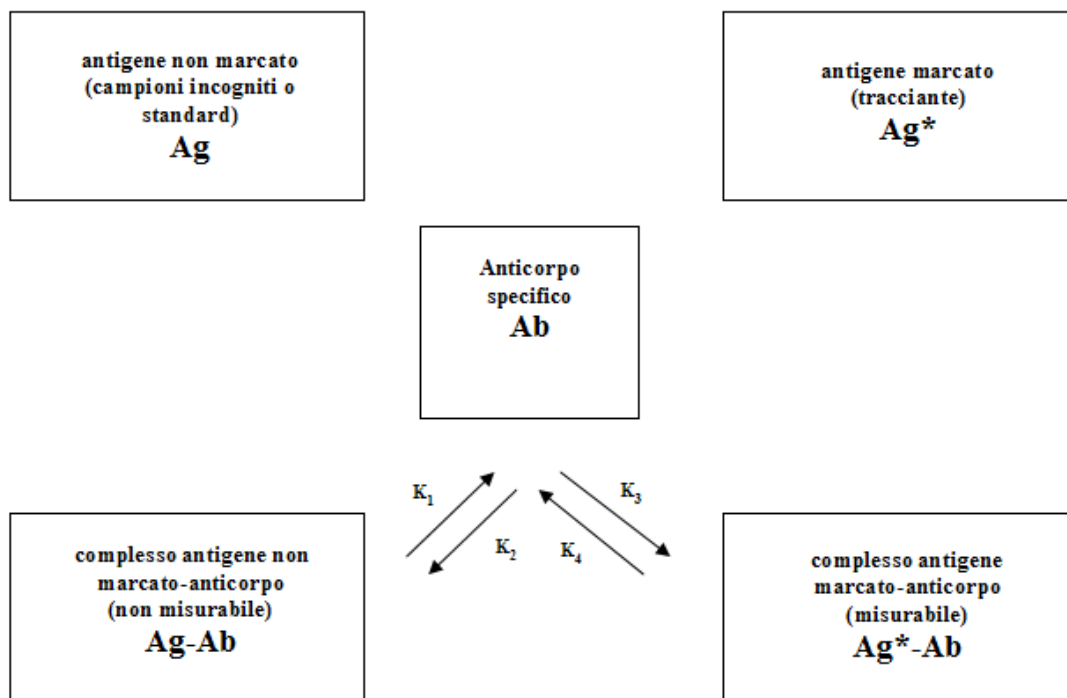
antigene non marcato
(campioni incogniti o standard)
**Ag**

antigene marcato
(tracciante)
**Ag***

Anticorpo specifico
**Ab**

$K_1$

$K_2$

$K_4$

$K_3$

complesso antigene non marcato-anticorpo
(non misurabile)
**Ag-Ab**

complesso antigene marcato-anticorpo
(misurabile)
**Ag*-Ab**